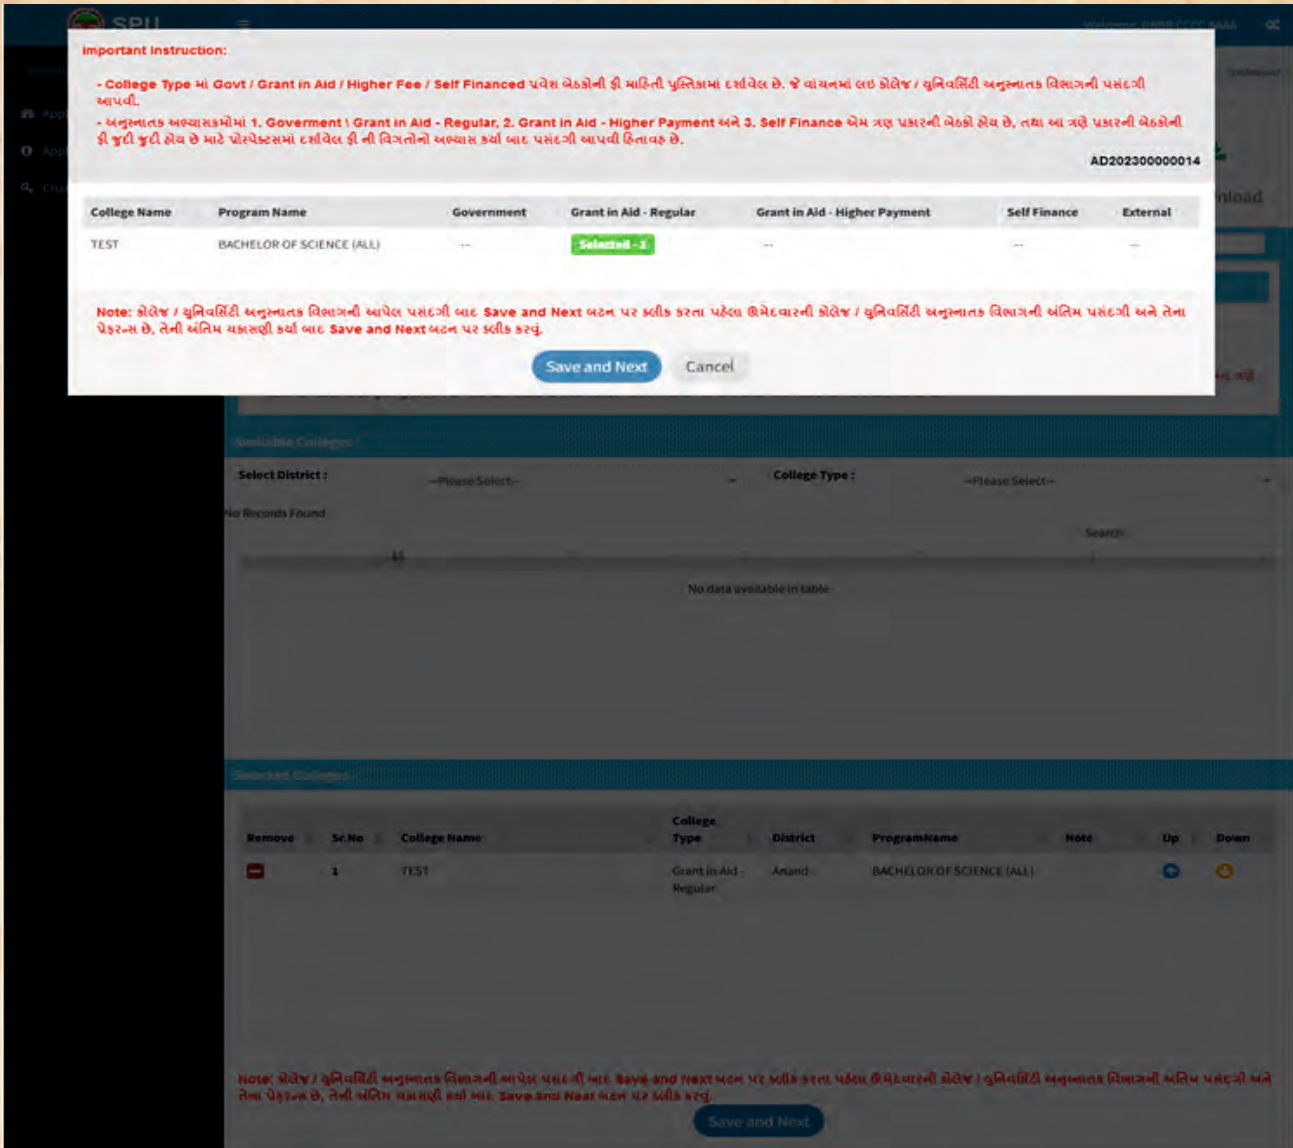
SPU

Important Instruction:

- College Type માં Govt / Grant in Aid / Higher Fee / Self Financed પ્રવેશ બેઠકોની ફી માહિતી પુસ્તિકામાં દર્શાવેલ છે. જે વાંચનમાં લઇ કોલેજ / યુનિવર્સિટી અનુસ્નાતક વિભાગની પસંદગી આપવી.

- અનુસ્નાતક અભ્યાસક્રમોમાં 1. Goverment \ Grant in Aid - Regular, 2. Grant in Aid - Higher Payment અને 3. Self Finance એમ ત્રણ પ્રકારની બેઠકો હોય છે, તથા આ ત્રણે પ્રકારની બેઠકોની ફી જુદી જુદી હોય છે માટે પ્રોસ્પેક્ટસમાં દર્શાવેલ ફી ની વિગતોનો અભ્યાસ કર્યા બાદ પસંદગી આપવી હિતાવહ છે.

AD202300000014

| College Name | Program Name | Government | Grant in Aid - Regular | Grant in Aid - Higher Payment | Self Finance | External |
|---|---|---|---|---|---|---|
| TEST | BACHELOR OF SCIENCE (ALL) | -- | Selected - 1 | -- | -- | -- |

Note: કોલેજ / યુનિવર્સિટી અનુસ્નાતક વિભાગની આપેલ પસંદગી બાદ Save and Next બટન પર ક્લીક કરતા પહેલા ઉમેદવારની કોલેજ / યુનિવર્સિટી અનુસ્નાતક વિભાગની અંતિમ પસંદગી અને તેના પ્રેફરન્સ છે, તેની અંતિમ ચકાસણી કર્યા બાદ Save and Next બટન પર ક્લીક કરવું.

Save and Next
Cancel

Select District : --Please Select--
College Type : --Please Select--
No Records Found
Search:
No data available in table

| Remove | Sr.No | College Name | College Type | District | ProgramName | Note | Up | Down |
|---|---|---|---|---|---|---|---|---|
| | 1 | TEST | Grant in Aid - Regular | Anand | BACHELOR OF SCIENCE (ALL) | | | |

Note: કોલેજ / યુનિવર્સિટી અનુસ્નાતક વિભાગની આપેલ પસંદગી બાદ Save and Next બટન પર ક્લીક કરતા પહેલા ઉમેદવારની કોલેજ / યુનિવર્સિટી અનુસ્નાતક વિભાગની અંતિમ પસંદગી અને તેના પ્રેફરન્સ છે, તેની અંતિમ ચકાસણી કર્યા બાદ Save and Next બટન પર ક્લીક કરવું.

Save and Next